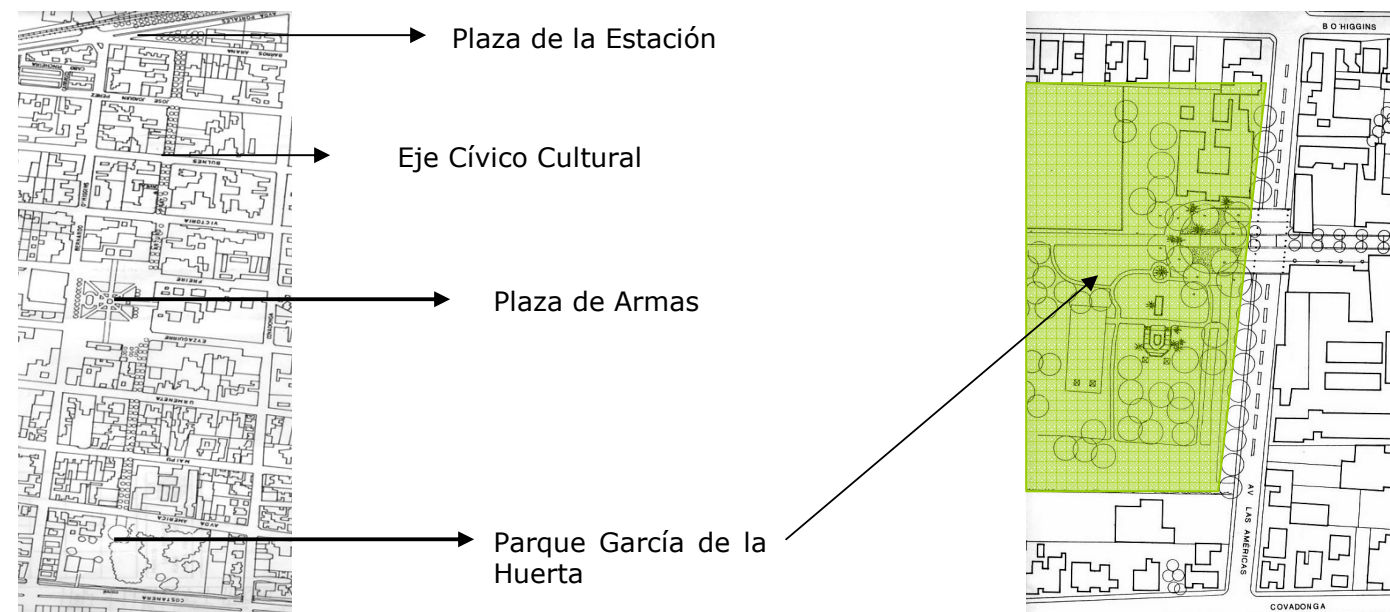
Plaza de la Estación

Eje Cívico Cultural

Plaza de Armas

Parque García de la Huerta

AVDA. ROBLES

BARROS ARANA

JOSE JOAQUIN PEREZ

BULNES

VICTORIA

FREIRE

ECHAURREN

URMENETA

MAIPU

AVDA. AMERICA

COSTANERA

B O HIGGINS

AV LAS AMERICAS

COVADONGA